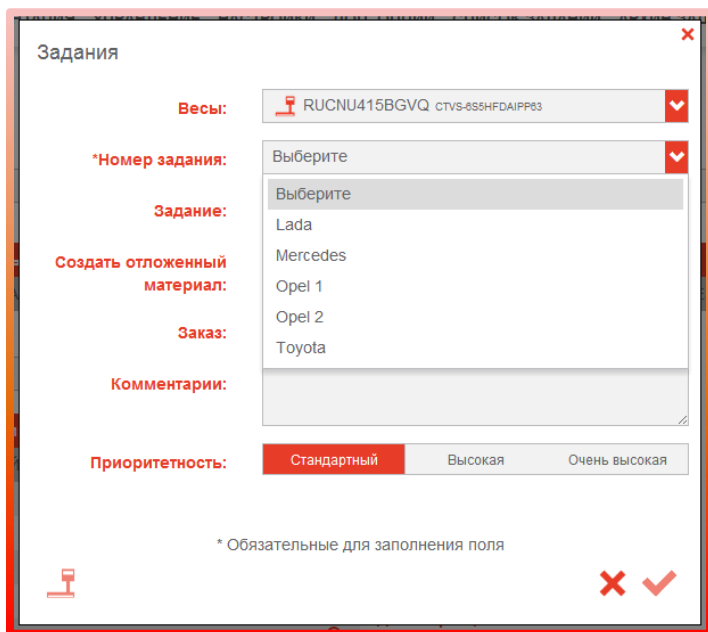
Задания

Весы: RUCNU415BGVQ CTVS-6S5HFDAIPP63

*Номер задания: Выберите

Выберите
Lada
Mercedes
Opel 1
Opel 2
Toyota

Задание:

Создать отложенный материал:

Заказ:

Комментарии:

Приоритетность: Стандартный Высокая Очень высокая

* Обязательные для заполнения поля